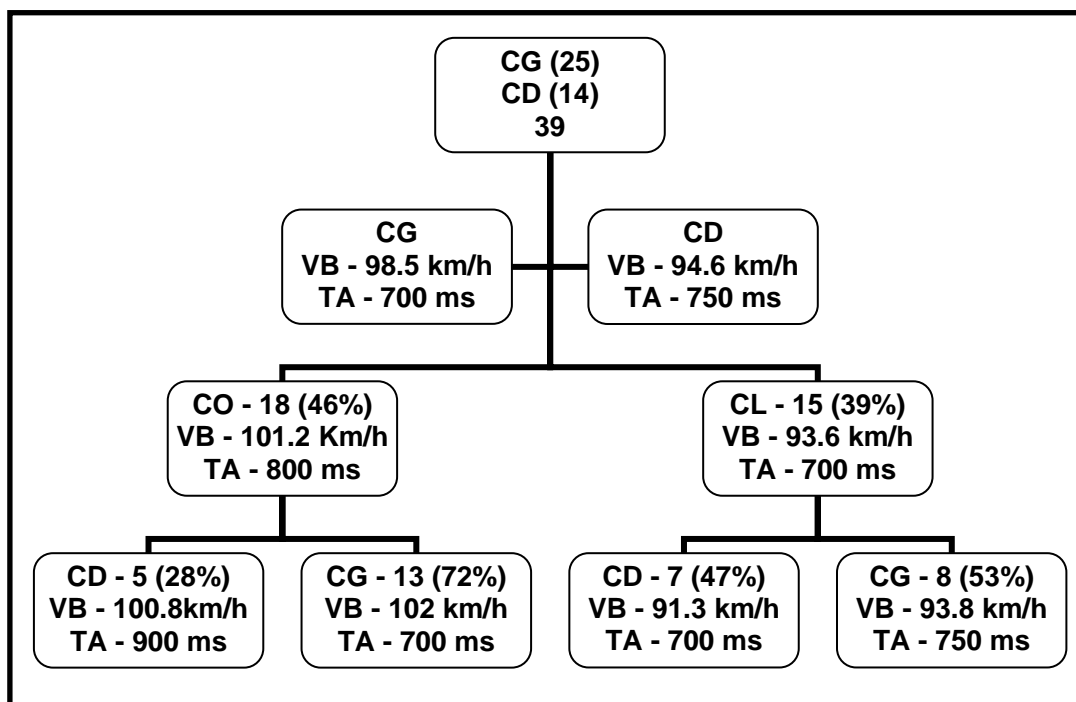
CG (25)
CD (14)
39

CG
VB - 98.5 km/h
TA - 700 ms

CD
VB - 94.6 km/h
TA - 750 ms

CO - 18 (46%)
VB - 101.2 Km/h
TA - 800 ms

CL - 15 (39%)
VB - 93.6 km/h
TA - 700 ms

CD - 5 (28%)
VB - 100.8km/h
TA - 900 ms

CG - 13 (72%)
VB - 102 km/h
TA - 700 ms

CD - 7 (47%)
VB - 91.3 km/h
TA - 700 ms

CG - 8 (53%)
VB - 93.8 km/h
TA - 750 ms